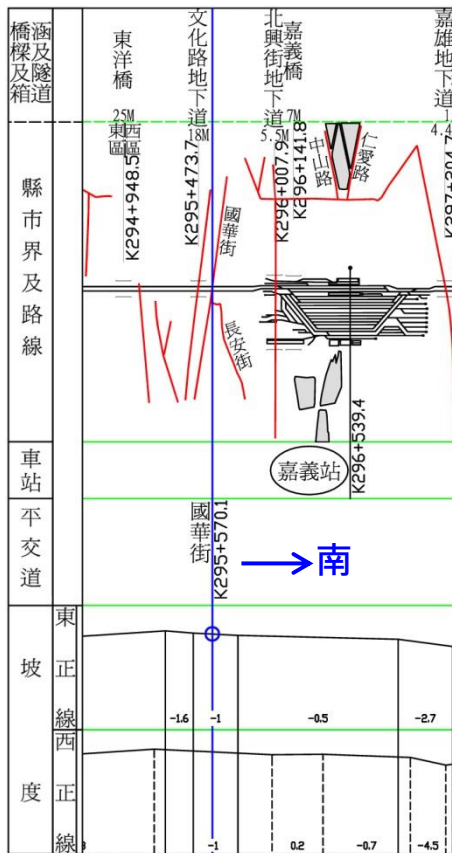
橋樑及涵箱及隧道

東洋橋
25M
東區
西區
K294+948.5

文化路地下道
18M
K295+473.7

北興街地下道
5.5M
K296+007.9

嘉義橋
7M
K296+141.8

中山路
仁愛路

嘉雄地下道
4.4
K297+394.7

縣市界及路線

國華街
長安街

K296+539.4

車站
嘉義站

平交道
國華街
K295+570.1

→南

坡度
東正線
-1.6
-1
-0.5
-2.7

西正線
-1
0.2
-0.7
-4.5